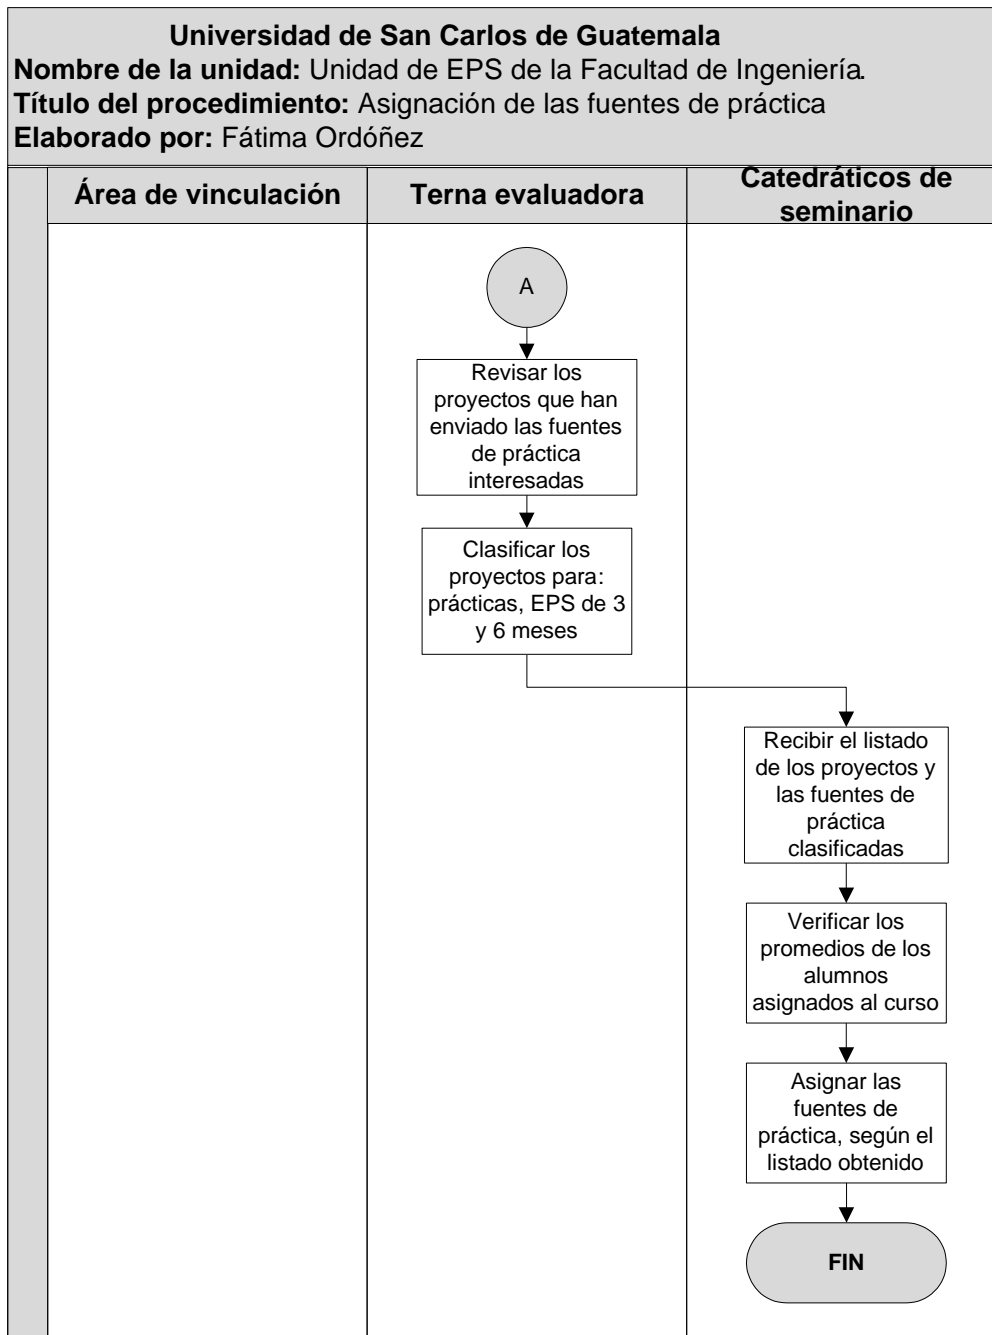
Universidad de San Carlos de Guatemala
Nombre de la unidad: Unidad de EPS de la Facultad de Ingeniería.
Título del procedimiento: Asignación de las fuentes de práctica
Elaborado por: Fátima Ordóñez

| Área de vinculación | Terna evaluadora | Catedráticos de seminario |
|---|---|---|

A

Revisar los proyectos que han enviado las fuentes de práctica interesadas

Clasificar los proyectos para: prácticas, EPS de 3 y 6 meses

Recibir el listado de los proyectos y las fuentes de práctica clasificadas

Verificar los promedios de los alumnos asignados al curso

Asignar las fuentes de práctica, según el listado obtenido

FIN